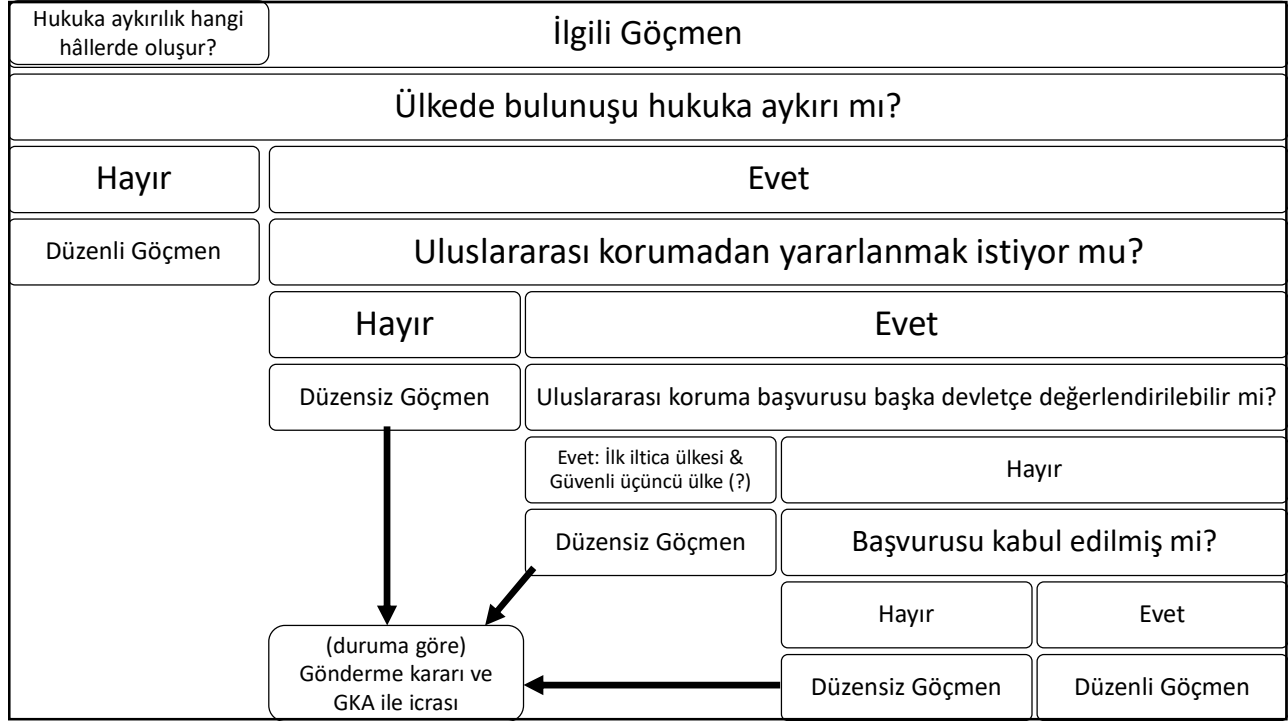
Hukuka aykırılık hangi hâllerde oluşur?

İlgili Göçmen

Ülkede bulunuşu hukuka aykırı mı?

Hayır

Evet

Düzenli Göçmen

Uluslararası korumadan yararlanmak istiyor mu?

Hayır

Evet

Düzensiz Göçmen

Uluslararası koruma başvurusu başka devletçe değerlendirilebilir mi?

Evet: İlk iltica ülkesi & Güvenli üçüncü ülke (?)

Hayır

Düzensiz Göçmen

Başvurusu kabul edilmiş mi?

Hayır

Evet

(duruma göre) Gönderme kararı ve GKA ile icrası

Düzensiz Göçmen

Düzenli Göçmen